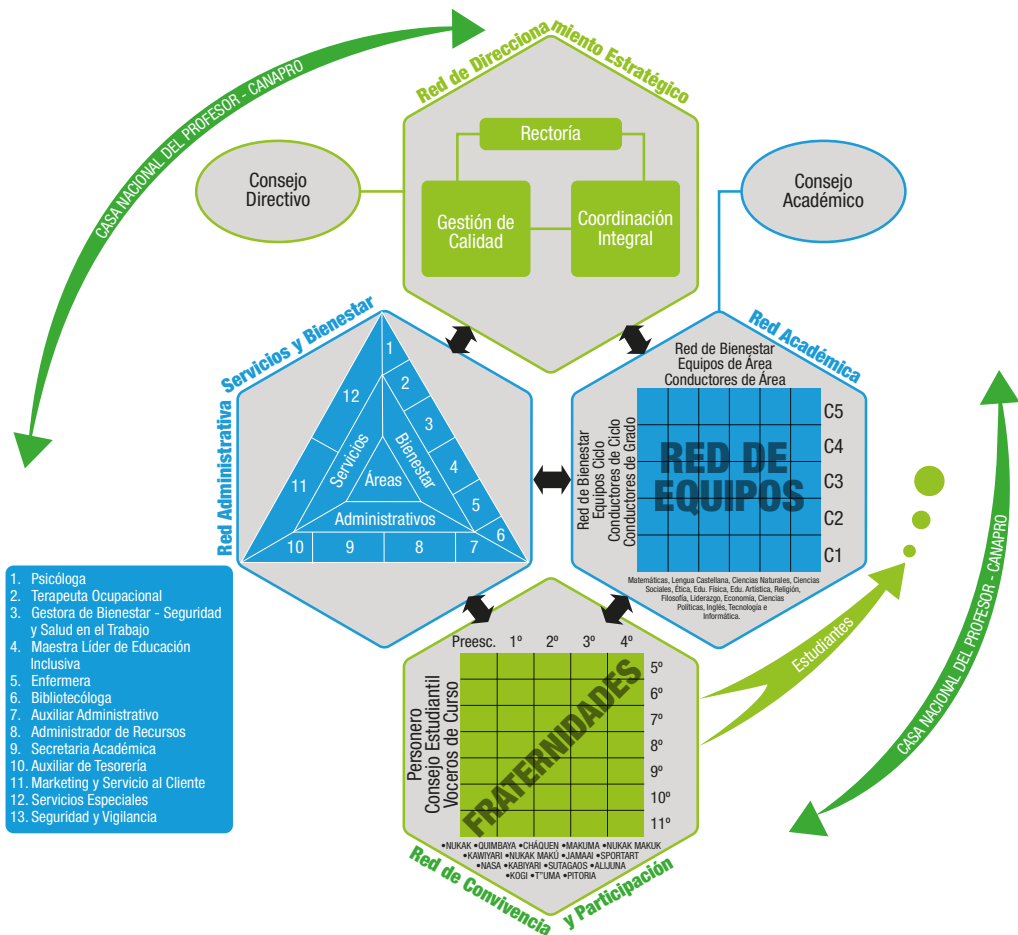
CASA NACIONAL DEL PROFESOR - CANAPRO

Red de Direccionamiento Estratégico

Rectoría

Consejo Directivo

Gestión de Calidad

Coordinación Integral

Consejo Académico

Servicios y Bienestar

Red Administrativa

1
2
3
4
5
6
7
8
9
10
11
12

Servicios
Bienestar
Áreas
Administrativos

Red Académica

Red de Bienestar
Equipos de Área
Conductores de Área

Red de Bienestar
Equipos Ciclo
Conductores de Ciclo
Conductores de Grado

RED DE EQUIPOS

C5
C4
C3
C2
C1

Matemáticas, Lengua Castellana, Ciencias Naturales, Ciencias Sociales, Ética, Edu. Física, Edu. Artística, Religión, Filosofía, Liderazgo, Economía, Ciencias Políticas, Inglés, Tecnología e Informática.

1. Psicóloga
2. Terapeuta Ocupacional
3. Gestora de Bienestar - Seguridad y Salud en el Trabajo
4. Maestra Líder de Educación Inclusiva
5. Enfermera
6. Bibliotecóloga
7. Auxiliar Administrativo
8. Administrador de Recursos
9. Secretaria Académica
10. Auxiliar de Tesorería
11. Marketing y Servicio al Cliente
12. Servicios Especiales
13. Seguridad y Vigilancia

Preesc. 1º 2º 3º 4º

5º
6º
7º
8º
9º
10º
11º

Personero
Consejo Estudiantil
Voceros de Curso

FRATERNIDADES

•NUKAK •QUIMBAYA •CHÁQUEN •MAKUMA •NUKAK MAKUK
•KAWIYARI •NUKAK MAKÚ •JAMAAI •SPORTART
•NASA •KABIYARI •SUTAGAOS •ALIJUNA
•KOGI •T"UMA •PITORIA

Red de Convivencia y Participación

Estudiantes

CASA NACIONAL DEL PROFESOR - CANAPRO